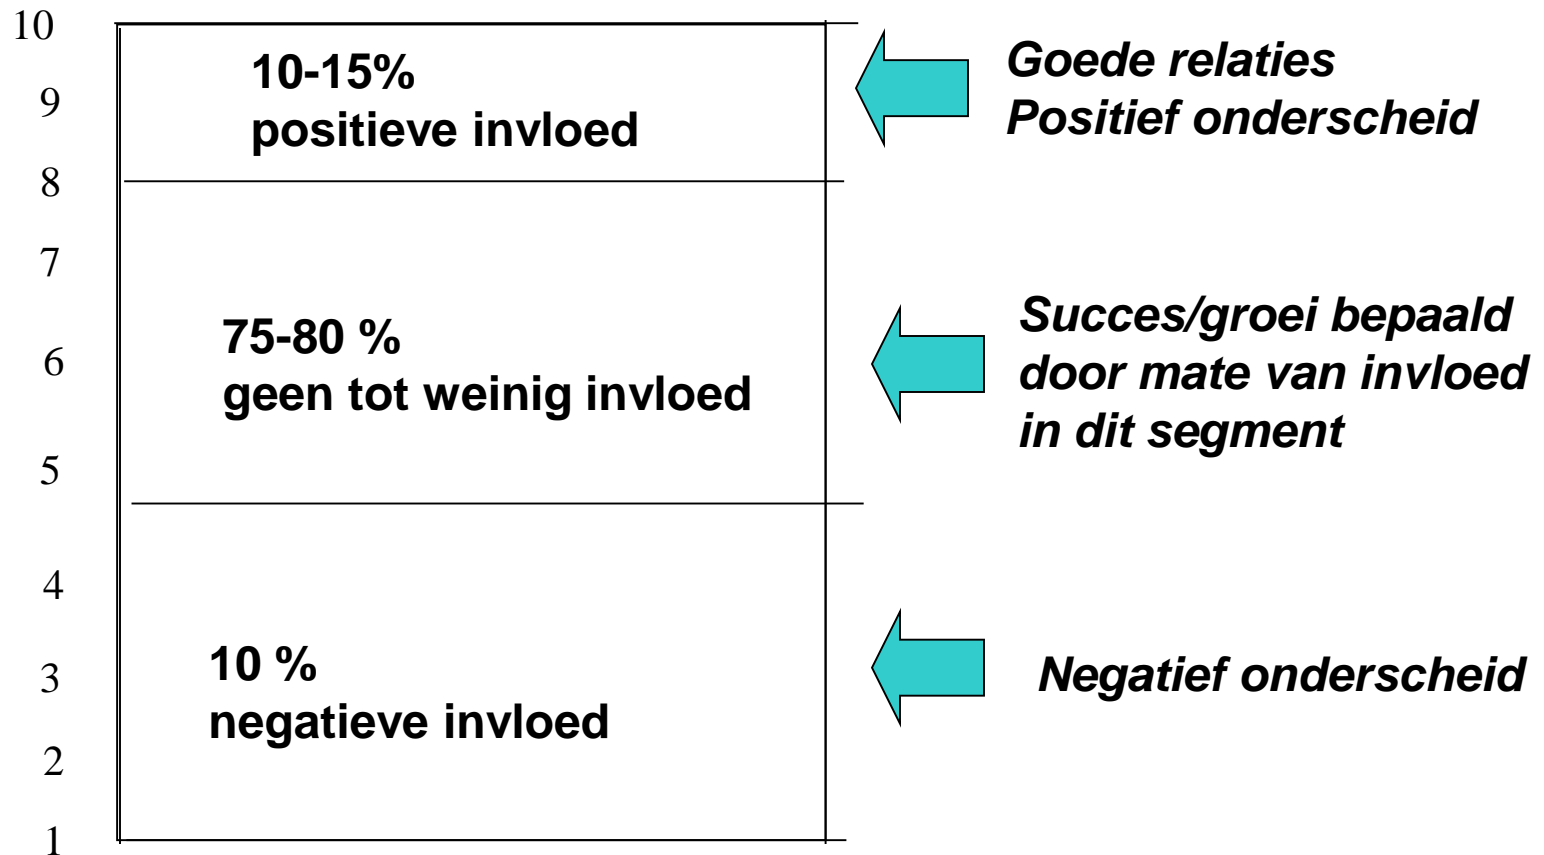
10

9

8

7

6

5

4

3

2

1

10-15%
positieve invloed

Goede relaties
Positief onderscheid

75-80 %
geen tot weinig invloed

Succes/groei bepaald door mate van invloed in dit segment

10 %
negatieve invloed

Negatief onderscheid